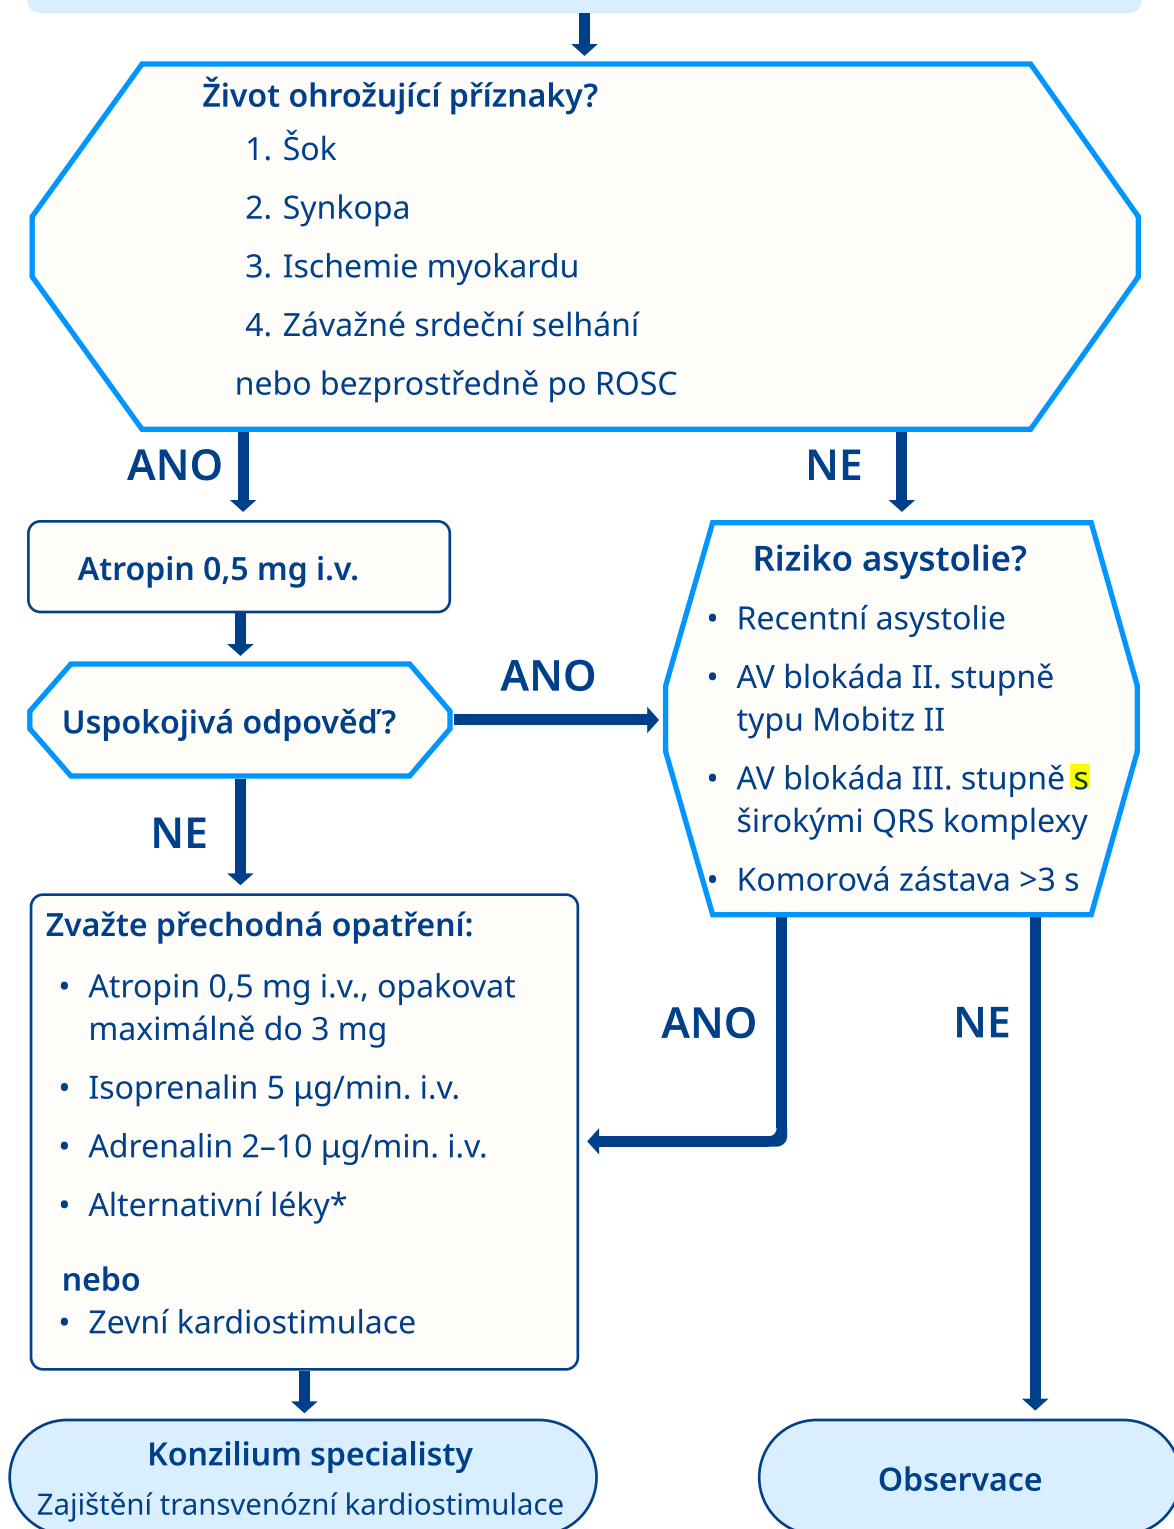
Život ohrožující příznaky?

1. Šok
2. Synkopa
3. Ischemie myokardu
4. Závažné srdeční selhání

nebo bezprostředně po ROSC

ANO

NE

Atropin 0,5 mg i.v.

Uspokojivá odpověď?

ANO

Riziko asystolie?

- Recentní asystolie
- AV blokáda II. stupně typu Mobitz II
- AV blokáda III. stupně s širokými QRS komplexy
- Komorová zástava >3 s

NE

Zvažte přechodná opatření:

- Atropin 0,5 mg i.v., opakovat maximálně do 3 mg
- Isoprenalin 5 µg/min. i.v.
- Adrenalin 2–10 µg/min. i.v.
- Alternativní léky*

nebo
- Zevní kardiostimulace

ANO

NE

Konzilium specialisty
Zajištění transvenózní kardiostimulace

Observace